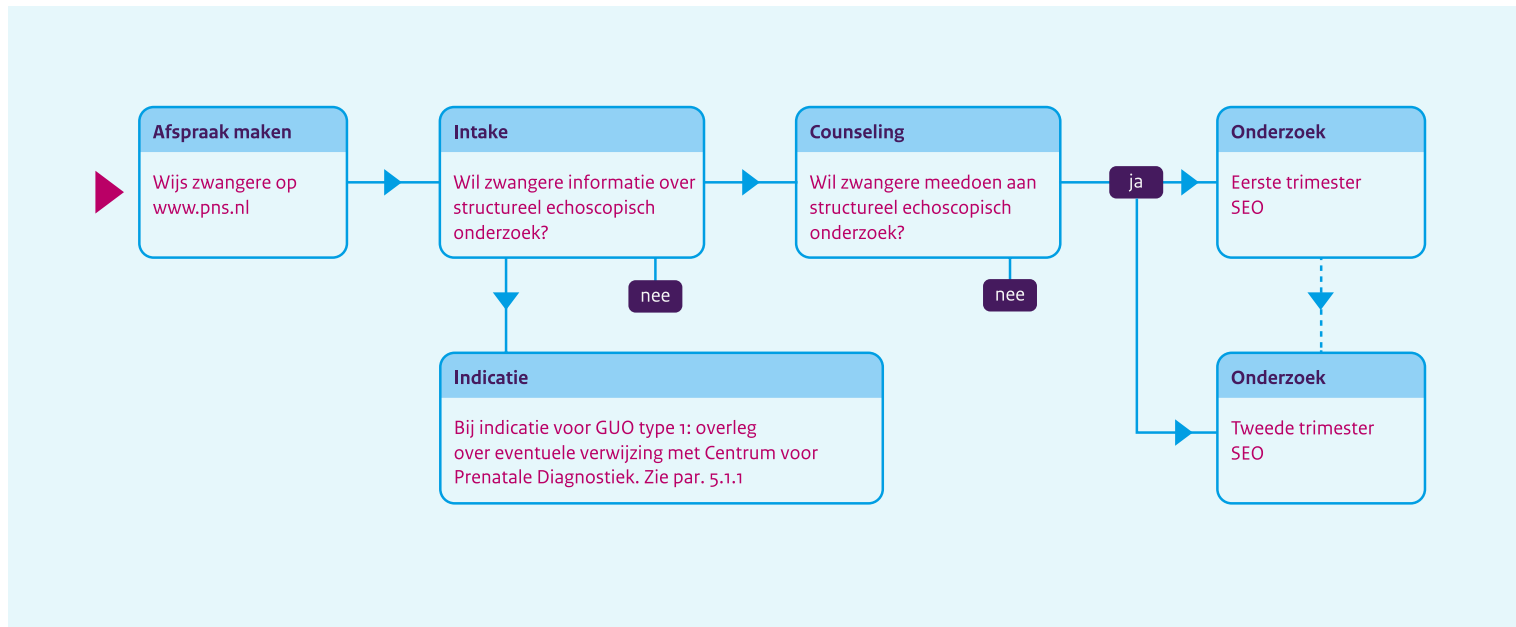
Afspraak maken

Wijs zwangere op www.pns.nl

Intake

Wil zwangere informatie over structureel echoscopisch onderzoek?

nee

Counseling

Wil zwangere meedoen aan structureel echoscopisch onderzoek?

nee

ja

Onderzoek

Eerste trimester SEO

Indicatie

Bij indicatie voor GUO type 1: overleg over eventuele verwijzing met Centrum voor Prenatale Diagnostiek. Zie par. 5.1.1

Onderzoek

Tweede trimester SEO